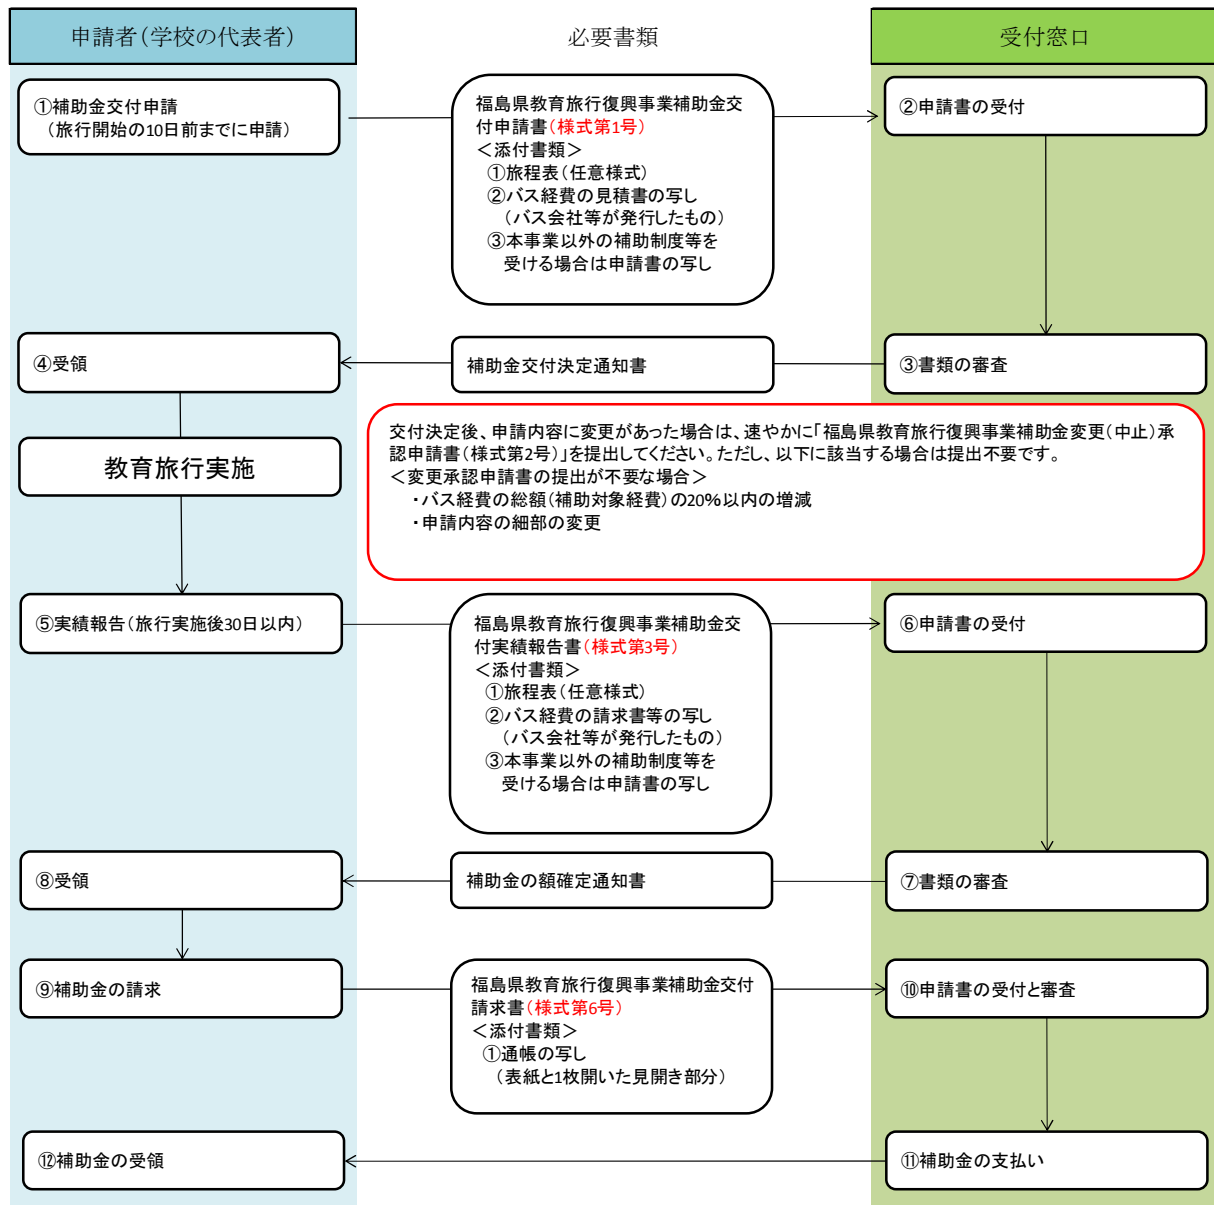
申請者（学校の代表者）

必要書類

受付窓口

①補助金交付申請
（旅行開始の10日前までに申請）

福島県教育旅行復興事業補助金交付申請書（様式第1号）
＜添付書類＞
①旅程表（任意様式）
②バス経費の見積書の写し
（バス会社等が発行したもの）
③本事業以外の補助制度等を受ける場合は申請書の写し

②申請書の受付

④受領

補助金交付決定通知書

③書類の審査

交付決定後、申請内容に変更があった場合は、速やかに「福島県教育旅行復興事業補助金変更（中止）承認申請書（様式第2号）」を提出してください。ただし、以下に該当する場合は提出不要です。
＜変更承認申請書の提出が不要な場合＞
・バス経費の総額（補助対象経費）の20%以内の増減
・申請内容の細部の変更

教育旅行実施

⑤実績報告（旅行実施後30日以内）

福島県教育旅行復興事業補助金交付実績報告書（様式第3号）
＜添付書類＞
①旅程表（任意様式）
②バス経費の請求書等の写し
（バス会社等が発行したもの）
③本事業以外の補助制度等を受ける場合は申請書の写し

⑥申請書の受付

⑧受領

補助金の額確定通知書

⑦書類の審査

⑨補助金の請求

福島県教育旅行復興事業補助金交付請求書（様式第6号）
＜添付書類＞
①通帳の写し
（表紙と1枚開いた見開き部分）

⑩申請書の受付と審査

⑫補助金の受領

⑪補助金の支払い